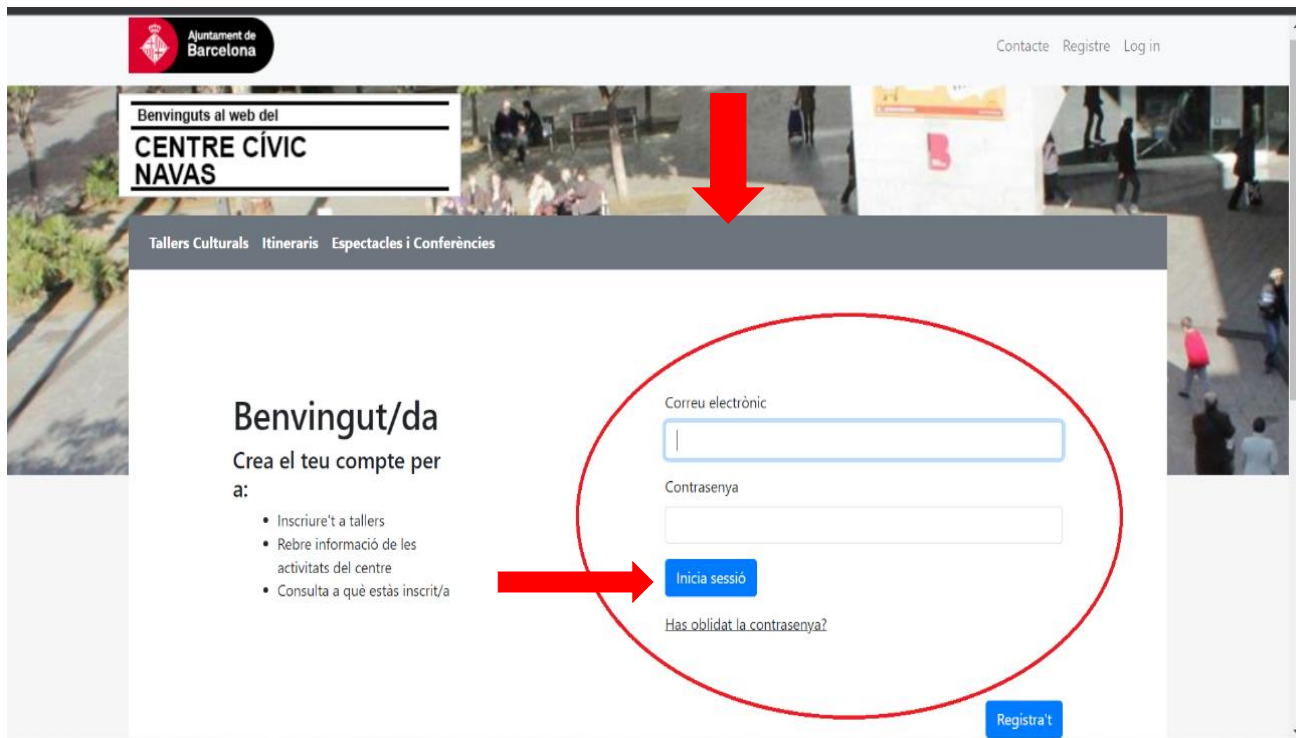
Ajuntament de Barcelona

Contacte Registre Log in

Benvinguts al web del
CENTRE CÍVIC NAVAS

Tallers Culturals Itineraris Espectacles i Conferències

Benvingut/da

Crea el teu compte per a:

- Inscriure't a tallers
- Rebre informació de les activitats del centre
- Consulta a què estàs inscrit/a

Correu electrònic

Contrasenya

Inicia sessió

Has oblidat la contrasenya?

Registra't